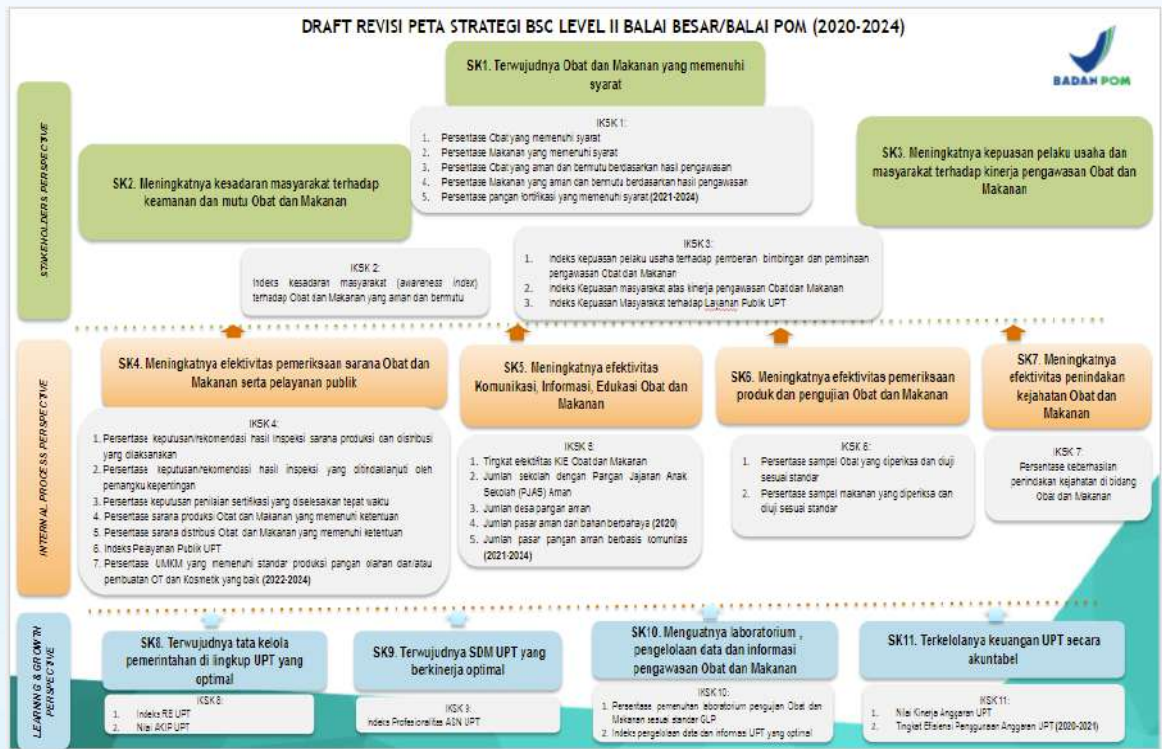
DRAFT REVISI PETA STRATEGI BSC LEVEL II BALAI BESAR/BALAI POM (2020-2024)

BADAN POM

STAKEHOLDERS PERSPECTIVE

SK1. Terwujudnya Obat dan Makanan yang memenuhi syarat

IKSK 1:
1. Persentase Obat yang memenuhi syarat
2. Persentase Makanan yang memenuhi syarat
3. Persentase Obat yang aman dan bermutu berdasarkan hasil pengawasan
4. Persentase Makanan yang aman dan bermutu berdasarkan hasil pengawasan
5. Persentase pangan fortifikasi yang memenuhi syarat (2021-2024)

SK2. Meningkatnya kesadaran masyarakat terhadap keamanan dan mutu Obat dan Makanan

SK3. Meningkatnya kepuasan pelaku usaha dan masyarakat terhadap kinerja pengawasan Obat dan Makanan

IKSK 2:
Indeks kesadaran masyarakat (awareness index) terhadap Obat dan Makanan yang aman dan bermutu

IKSK 3:
1. Indeks kepuasan pelaku usaha terhadap pemberian bimbingan dan pembinaan pengawasan Obat dan Makanan
2. Indeks Kepuasan masyarakat atas kinerja pengawasan Obat dan Makanan
3. Indeks Kepuasan Masyarakat terhadap Layanan Publik UPT

INTERNAL PROCESS PERSPECTIVE

SK4. Meningkatnya efektivitas pemeriksaan sarana Obat dan Makanan serta pelayanan publik

IKSK 4:
1. Persentase keputusan/rekomendasi hasil inspeksi sarana produksi dan distribusi yang dilaksanakan
2. Persentase keputusan/rekomendasi hasil inspeksi yang ditindaklanjuti oleh pemangku kepentingan
3. Persentase keputusan penilaian sertifikasi yang diselesaikan tepat waktu
4. Persentase sarana produksi Obat dan Makanan yang memenuhi ketentuan
5. Persentase sarana distribusi Obat dan Makanan yang memenuhi ketentuan
6. Indeks Pelayanan Publik UPT
7. Persentase UMKM yang memenuhi standar produksi pangan olahan dan/atau pembuatan OT dan Kosmetik yang baik (2022-2024)

SK5. Meningkatnya efektivitas Komunikasi, Informasi, Edukasi Obat dan Makanan

IKSK 5:
1. Tingkat efektifitas KIE Obat dan Makanan
2. Jumlah sekolah dengan Pangan Jajanan Anak Sekolah (PJAS) Aman
3. Jumlah desa pangan aman
4. Jumlah pasar aman dari bahan berbahaya (2020)
5. Jumlah pasar pangan aman berbasis komunitas (2021-2024)

SK6. Meningkatnya efektivitas pemeriksaan produk dan pengujian Obat dan Makanan

IKSK 6:
1. Persentase sampel Obat yang diperiksa dan diuji sesuai standar
2. Persentase sampel makanan yang diperiksa dan diuji sesuai standar

SK7. Meningkatnya efektivitas penindakan kejahatan Obat dan Makanan

IKSK 7:
Persentase keberhasilan penindakan kejahatan di bidang Obat dan Makanan

LEARNING & GROWTH PERSPECTIVE

SK8. Terwujudnya tata kelola pemerintahan di lingkup UPT yang optimal

IKSK 8:
1. Indeks RB UPT
2. Nilai AKIP UPT

SK9. Terwujudnya SDM UPT yang berkinerja optimal

IKSK 9:
Indeks Profesionalitas ASN UPT

SK10. Menguatnya laboratorium , pengelolaan data dan informasi pengawasan Obat dan Makanan

IKSK 10:
1. Persentase pemenuhan laboratorium pengujian Obat dan Makanan sesuai standar GLP
2. Indeks pengelolaan data dan informasi UPT yang optimal

SK11. Terkelolanya keuangan UPT secara akuntabel

IKSK 11:
1. Nilai Kinerja Anggaran UPT
2. Tingkat Efisiensi Penggunaan Anggaran UPT (2020-2021)